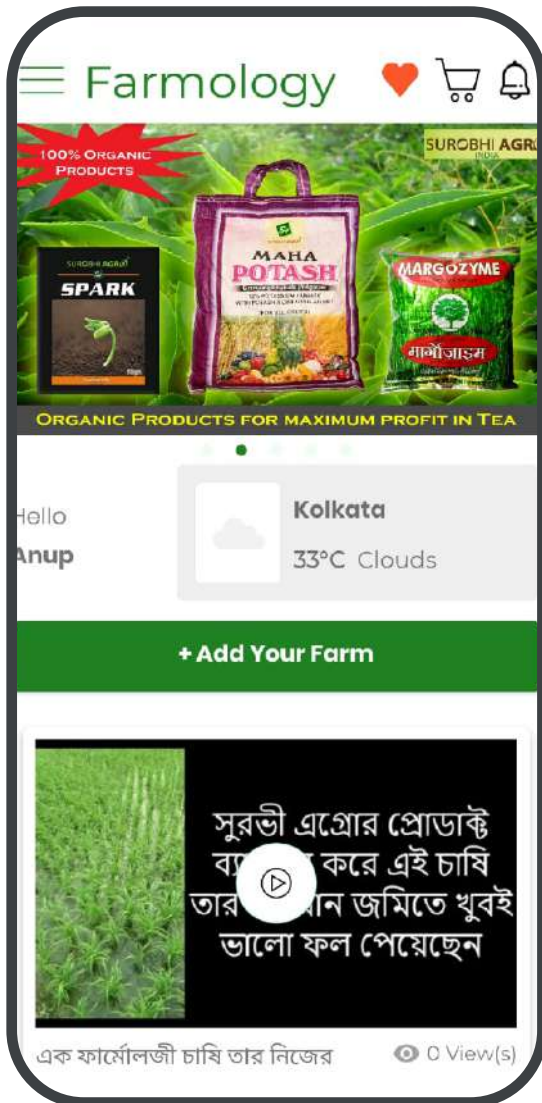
Farmology

100% ORGANIC PRODUCTS

SUROBHI AGRO

SUROBHI AGRO SPARK

MAHA POTASH

FOR ALL CROPS

MARGOZYME

মার্গোজাইম

ORGANIC PRODUCTS FOR MAXIMUM PROFIT IN TEA

Hello
Anup

Kolkata
33°C Clouds

+ Add Your Farm

সুরভী এগ্রোর প্রোডাক্ট ব্য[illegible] করে এই চাষি তার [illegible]ান জমিতে খুবই ভালো ফল পেয়েছেন

এক ফার্মোলজী চাষি তার নিজের

0 View(s)